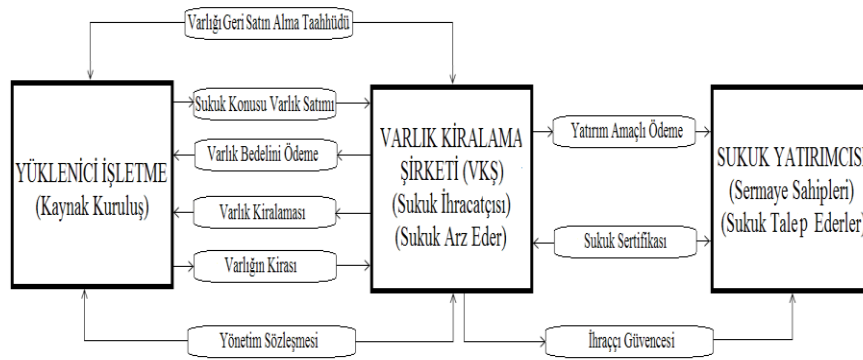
Varlığı Geri Satın Alma Taahhüdü

YÜKLENİCİ İŞLETME
(Kaynak Kuruluş)

Sukuk Konusu Varlık Satımı

Varlık Bedelini Ödeme

Varlık Kiralaması

Varlığın Kirası

VARLIK KİRALAMA ŞİRKETİ (VKŞ)
(Sukuk İhracatçısı)
(Sukuk Arz Eder)

Yatırım Amaçlı Ödeme

Sukuk Sertifikası

SUKUK YATIRIMCISI
(Sermaye Sahipleri)
(Sukuk Talep Ederler)

Yönetim Sözleşmesi

İhraççı Güvencesi